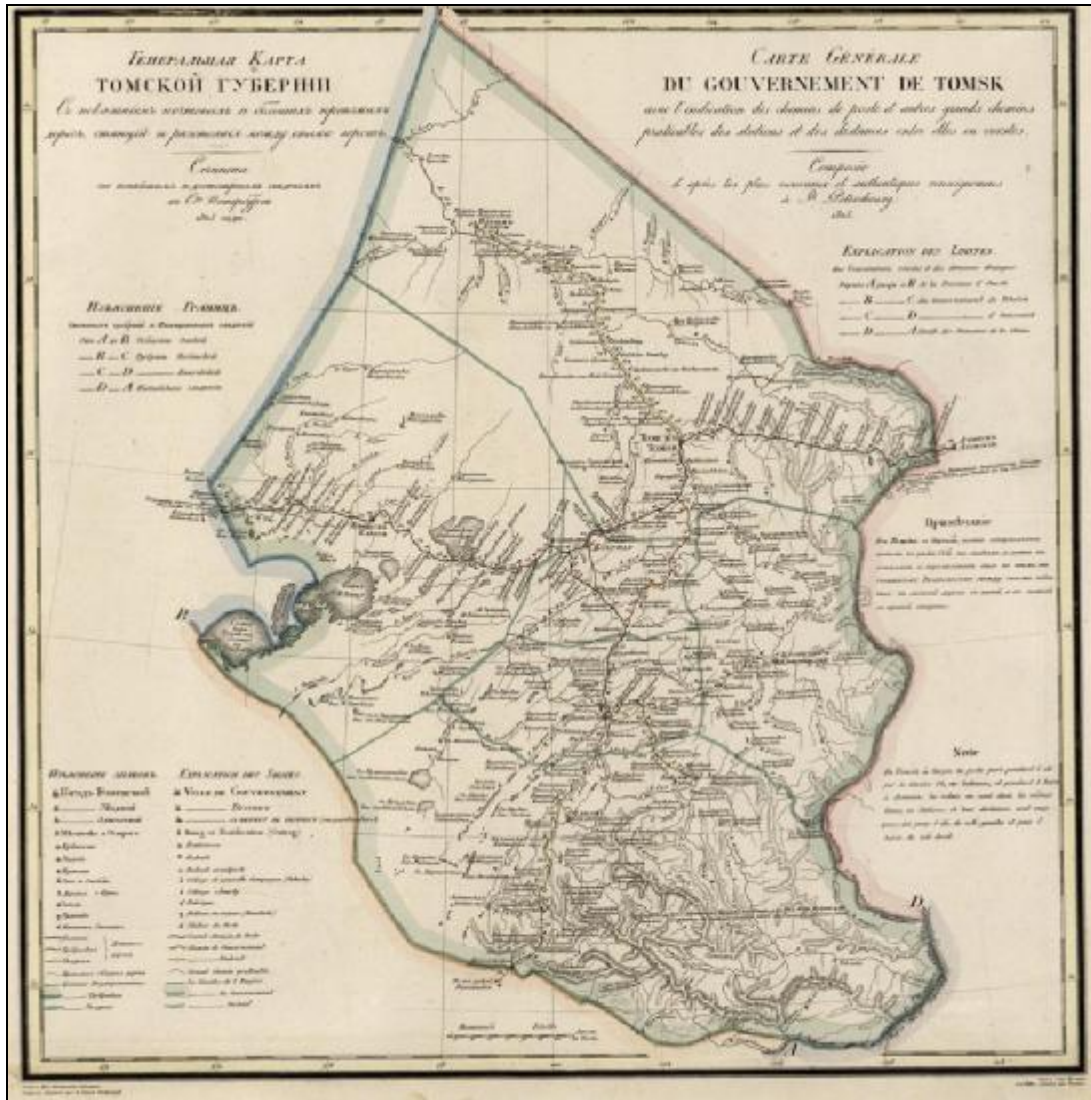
Генеральная Карта
ТОМСКОЙ ГУБЕРНИИ
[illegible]

Сочинена
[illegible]
1825

CARTE GÉNÉRALE
DU GOUVERNEMENT DE TOMSK
avec l'indication des chemins de poste et autres grands chemins praticables des stations et des distances entre elles en verstes.

Composée
d'après les plus nouveaux et authentiques renseignements
à St. Pétersbourg
1825

Изъяснение Границъ
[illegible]

EXPLICATION DES LIMITES
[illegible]

Изъяснение знаковъ
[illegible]

EXPLICATION DES SIGNES
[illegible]

Примечание
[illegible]

Note
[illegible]

B
D
A